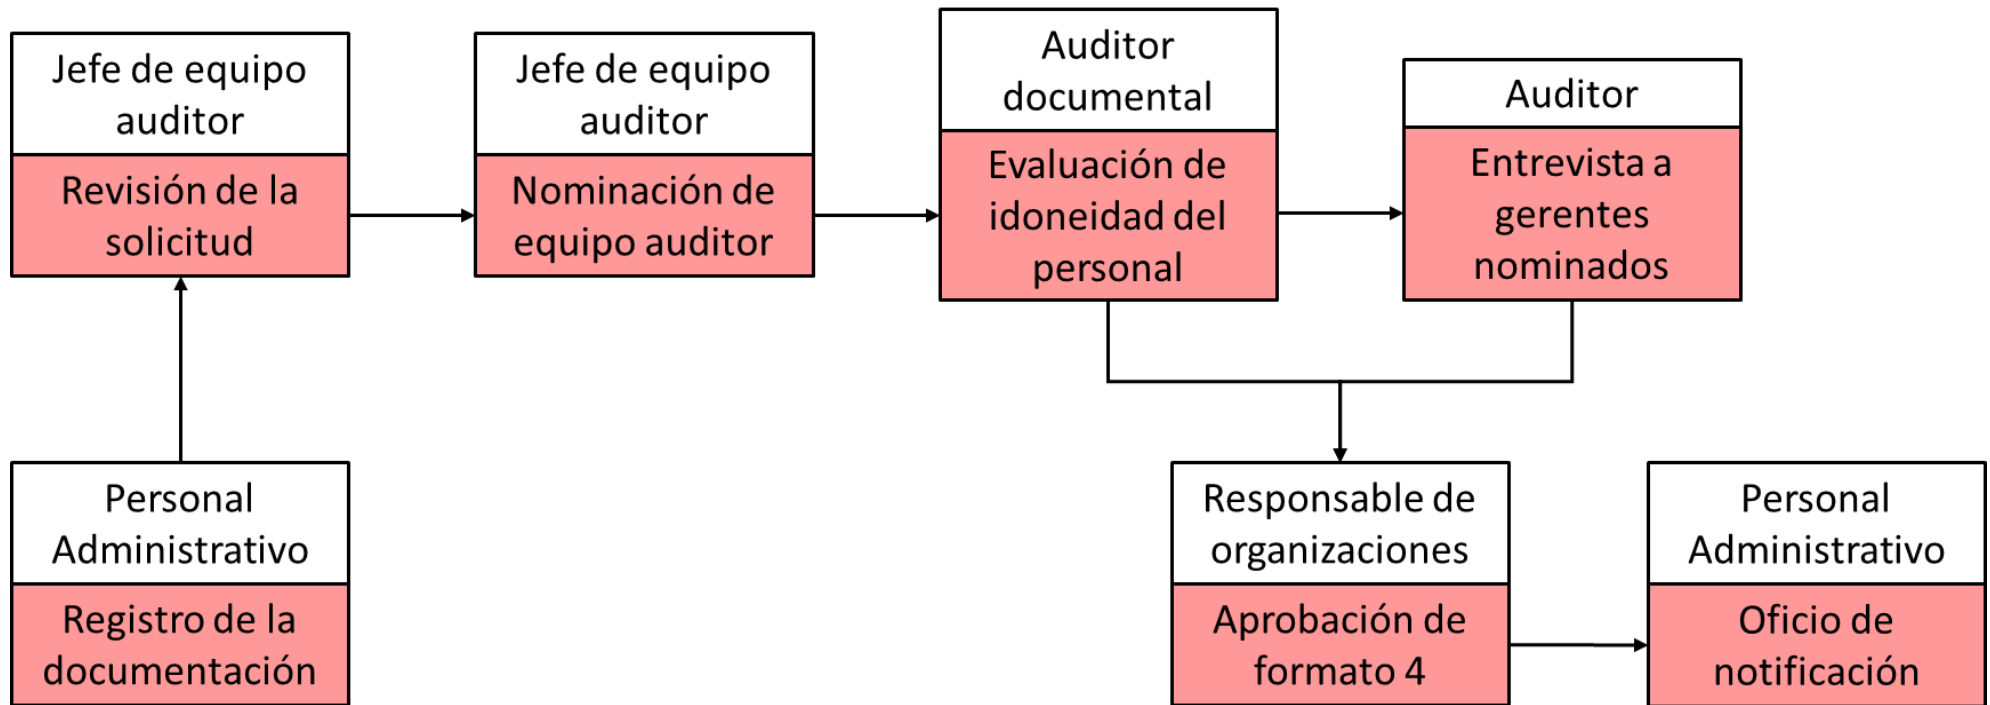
Jefe de equipo auditor

Revisión de la solicitud

Jefe de equipo auditor

Nominación de equipo auditor

Auditor documental

Evaluación de idoneidad del personal

Auditor

Entrevista a gerentes nominados

Personal Administrativo

Registro de la documentación

Responsable de organizaciones

Aprobación de formato 4

Personal Administrativo

Oficio de notificación